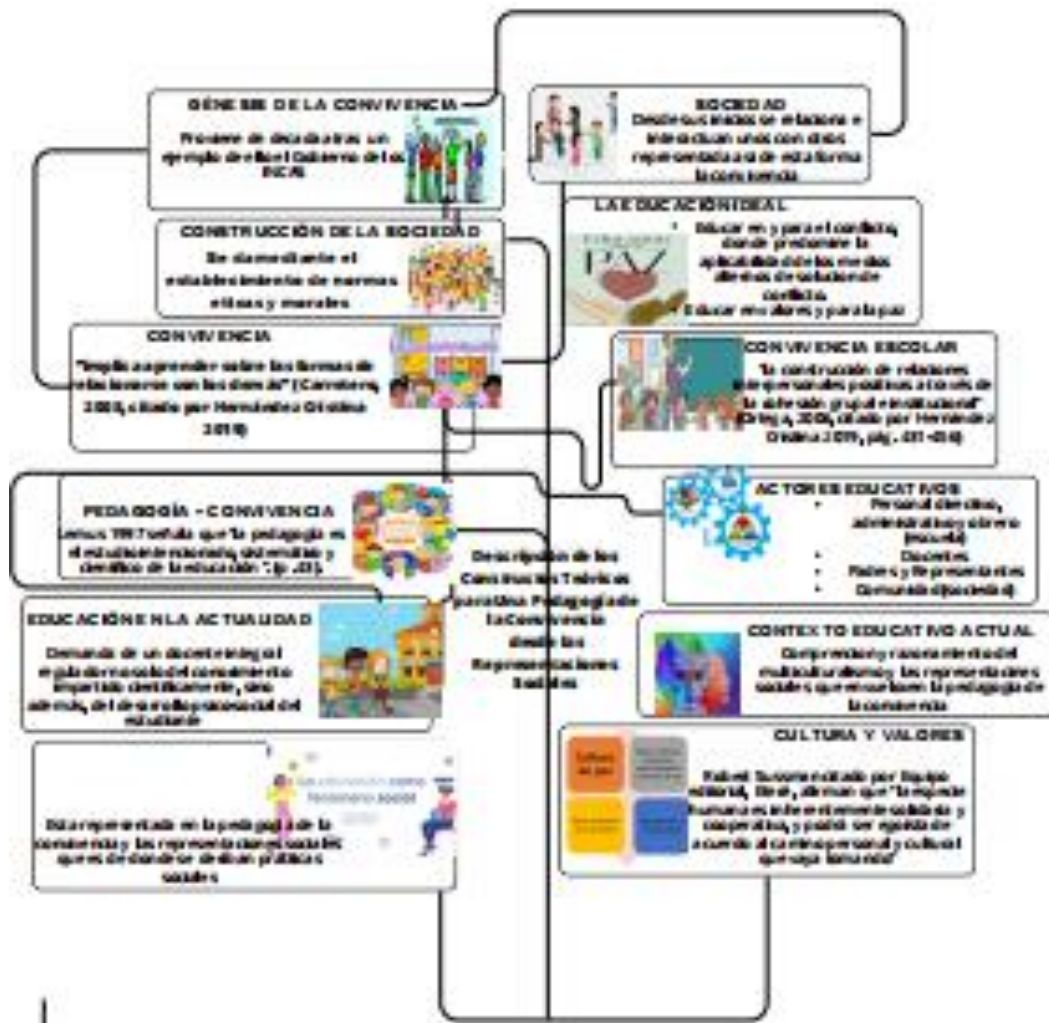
GÉNESIS DE LA CONVIVENCIA

Proviene de décadas atrás un ejemplo de ello el Gobierno de los INCAS

SOCIEDAD

Desde sus inicios se relaciona e interactúan unos con otros representando así de esta forma la convivencia

CONSTRUCCIÓN DE LA SOCIEDAD

Se da mediante el establecimiento de normas éticas y morales

LA EDUCACIÓN IDEAL

Educar en y para el conflicto, donde predomine la aplicabilidad de los medios alternos de solución de conflictos.
Educar en valores y para la paz

CONVIVENCIA

"Implica aprender sobre las formas de relacionarse con los demás" (Carretero, 2008, citado por Hernández Cristina 2019)

CONVIVENCIA ESCOLAR

"La construcción de relaciones interpersonales positivas a través de la adhesión grupal e institucional" (Ortega, 2008, citado por Hernández Cristina 2019, pág. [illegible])

PEDAGOGÍA - CONVIVENCIA

Lemus 1997 refiere que "la pedagogía es el estudio intencionado, sistemático y científico de la educación" (p. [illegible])

ACTORES EDUCATIVOS

Personal directivo, administrativo y obrero (escuela)
Docentes
Padres y Representantes
Comunidad (sociedad)

Descripción de los Constructos Teóricos para una Pedagogía de la Convivencia desde las Representaciones Sociales

EDUCACIÓN EN LA ACTUALIDAD

Demanda de un docente integral capaz de mediar el conocimiento impartido científicamente, sino además, del desarrollo psicosocial del estudiante

CONTEXTO EDUCATIVO ACTUAL

Comprensión y reconocimiento del multiculturalismo y las representaciones sociales que enmarcan la pedagogía de la convivencia

CULTURA Y VALORES

Cultura de paz

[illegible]

Robert Sussman citado por Equipo editorial, Etecé, afirman que "la especie humana es inherentemente solidaria y cooperativa, y podrá ser egoísta de acuerdo al camino personal y cultural que vaya tomando"

La educación como fenómeno social

Está representada en la pedagogía de la convivencia y las representaciones sociales que se dan dentro de ellas prácticas sociales